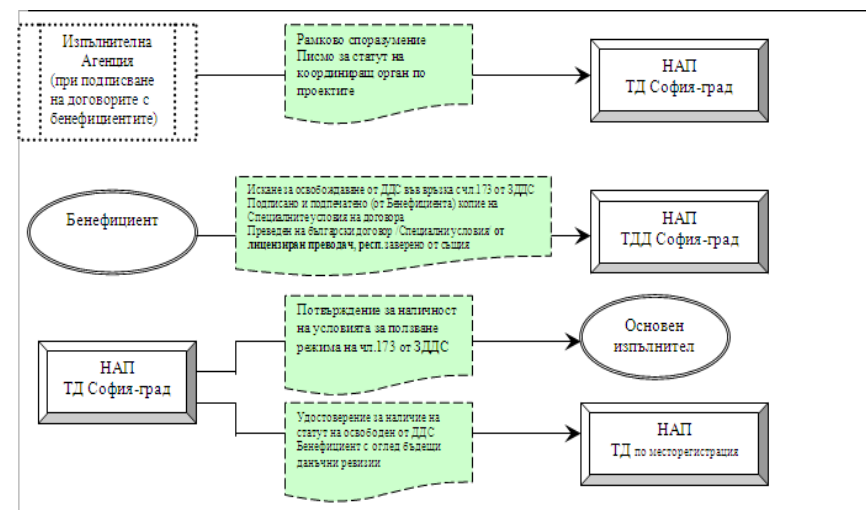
Изпълнителна Агенция (при подписване на договорите с бенефициентите)

Рамково споразумение Писмо за статут на координиращ орган по проектите

НАП ТД София-град

Бенефициент

Искане за освобождаване от ДДС във връзка с чл.173 от ЗДДС Подписано и подпечатено (от Бенефициента) копие на Специалните условия на договора Преведен на български договор /Специални условия от лицензиран преводач, респ. заверено от същия

НАП ТДД София-град

НАП ТД София-град

Потвърждение за наличност на условията за ползване режима на чл.173 от ЗДДС

Основен изпълнител

Удостоверение за наличие на статут на освободен от ДДС Бенефициент с оглед бъдещи данъчни ревизии

НАП ТД по месторегистрация